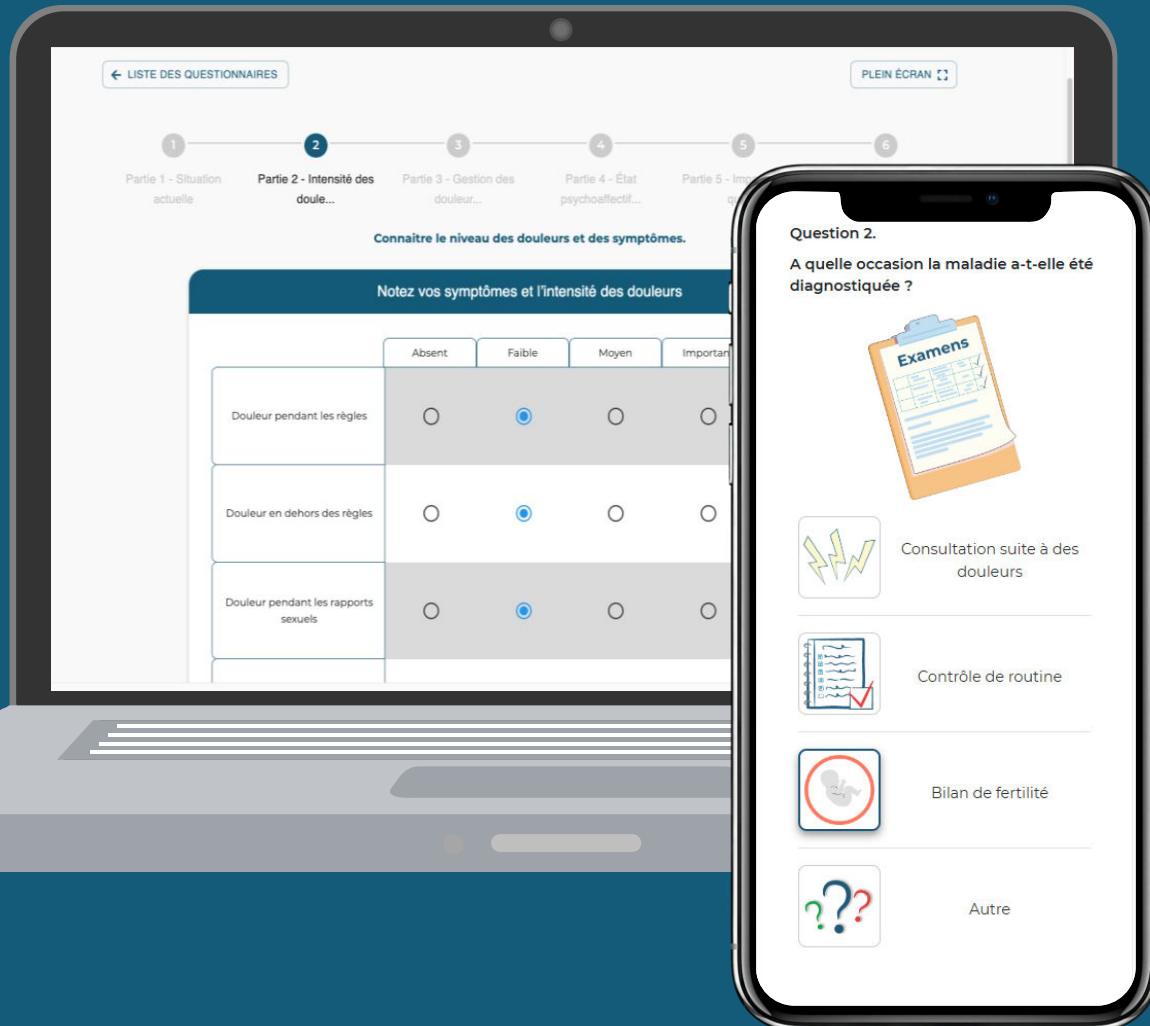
← LISTE DES QUESTIONNAIRES

PLEIN ÉCRAN

1 Partie 1 - Situation actuelle

2 Partie 2 - Intensité des doule...

3 Partie 3 - Gestion des douleur...

4 Partie 4 - État psychoaffectif...

5 Partie 5 - Imp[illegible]

6

Connaitre le niveau des douleurs et des symptômes.

Notez vos symptômes et l'intensité des douleurs

| | Absent | Faible | Moyen | Importan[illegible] |
|---|---|---|---|---|
| Douleur pendant les règles | | | | |
| Douleur en dehors des règles | | | | |
| Douleur pendant les rapports sexuels | | | | |

Question 2.

A quelle occasion la maladie a-t-elle été diagnostiquée ?

Examens

Consultation suite à des douleurs

Contrôle de routine

Bilan de fertilité

Autre